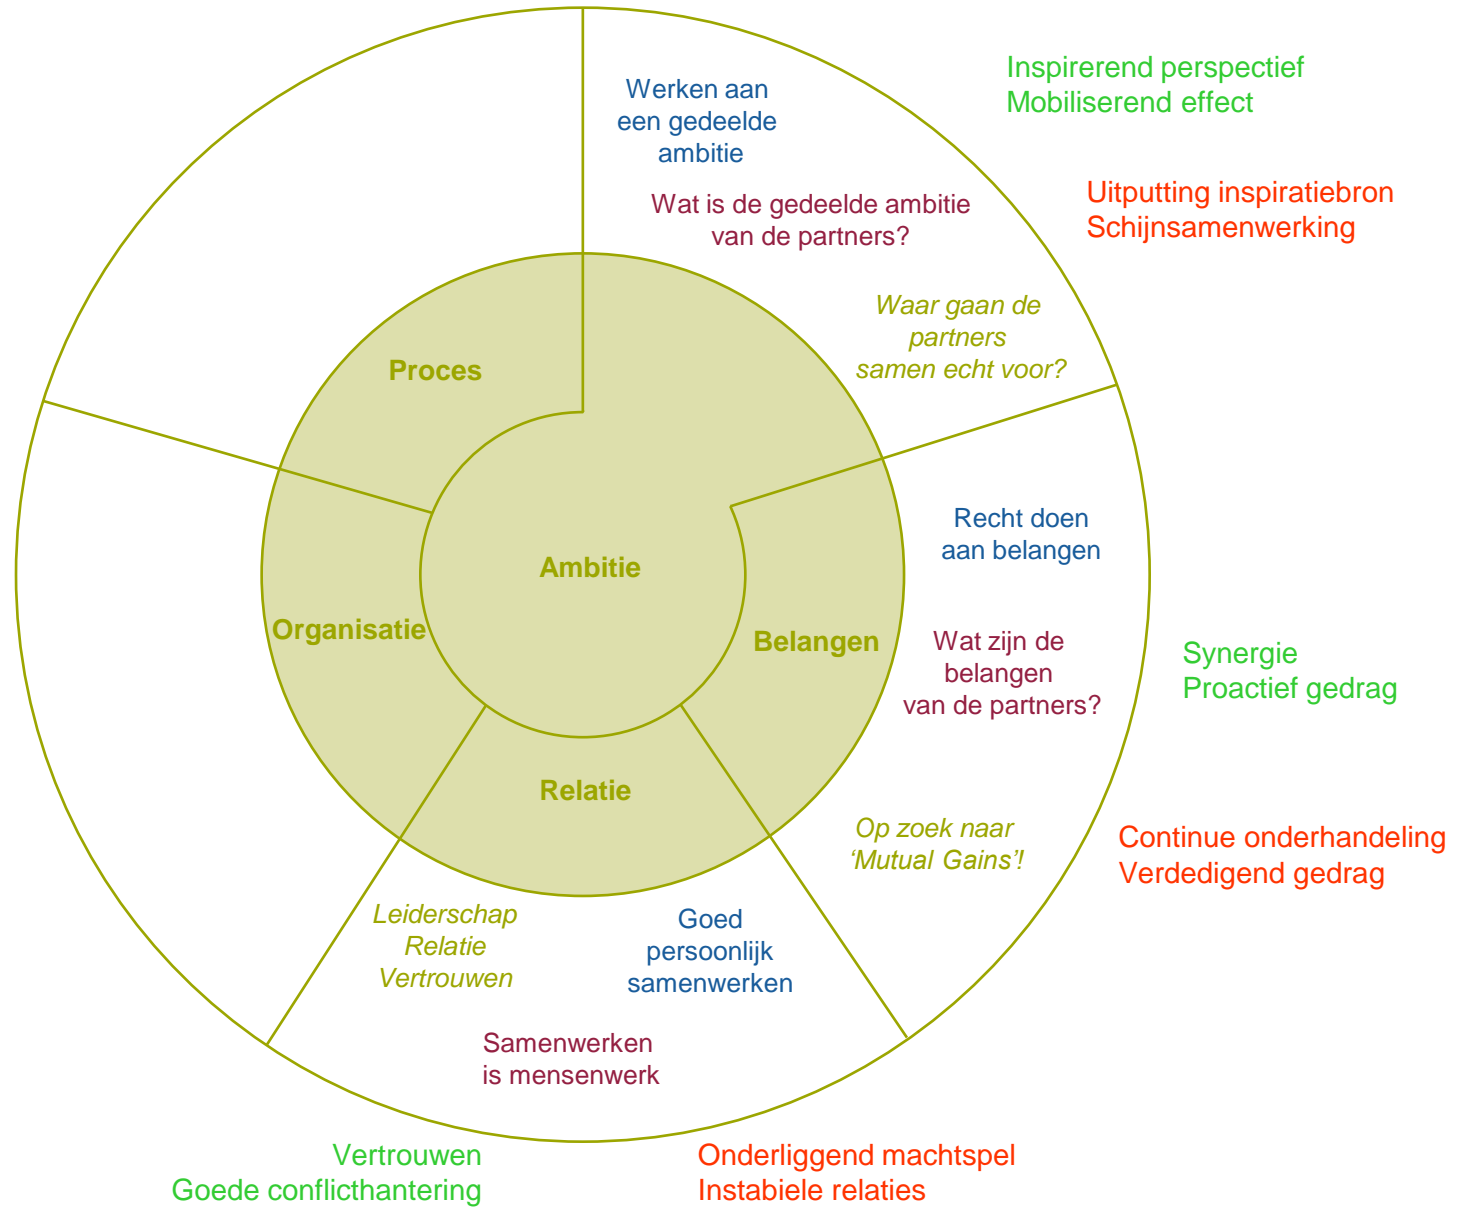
Inspirerend perspectief
Mobiliserend effect

Uitputting inspiratiebron
Schijnsamenwerking

Werken aan een gedeelde ambitie

Wat is de gedeelde ambitie van de partners?

Waar gaan de partners samen echt voor?

Proces

Ambitie

Organisatie

Belangen

Relatie

Recht doen aan belangen

Wat zijn de belangen van de partners?

Synergie
Proactief gedrag

Op zoek naar 'Mutual Gains'!

Continue onderhandeling
Verdedigend gedrag

Leiderschap
Relatie
Vertrouwen

Goed persoonlijk samenwerken

Samenwerken is mensenwerk

Vertrouwen
Goede conflicthantering

Onderliggend machtspel
Instabiele relaties